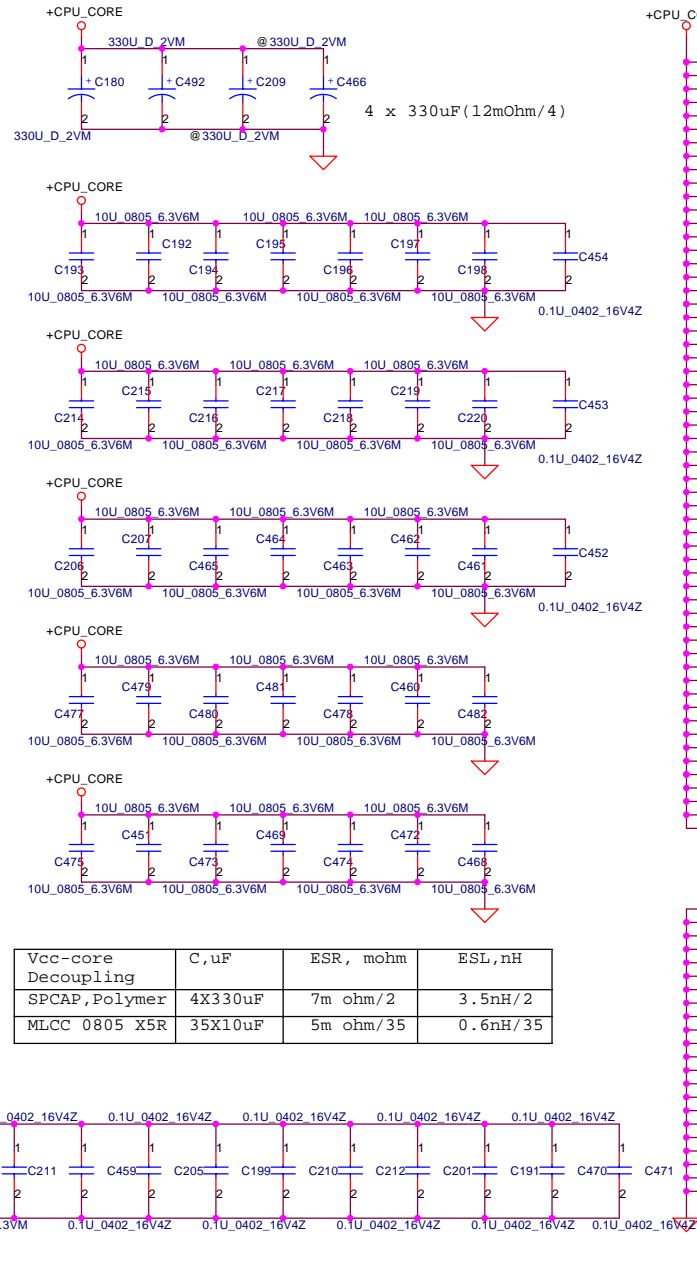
+CPU_CORE

330U_D_2VM @330U_D_2VM

1 1 1 1

C180 C492 C209 C466

2 2 2 2

330U_D_2VM @330U_D_2VM

4 x 330uF(12mOhm/4)

+CPU_CORE

10U_0805_6.3V6M 10U_0805_6.3V6M 10U_0805_6.3V6M

C193 C192 C194 C195 C196 C197 C198 C454

10U_0805_6.3V6M 10U_0805_6.3V6M 10U_0805_6.3V6M 10U_0805_6.3V6M

0.1U_0402_16V4Z

+CPU_CORE

10U_0805_6.3V6M 10U_0805_6.3V6M 10U_0805_6.3V6M

C214 C215 C216 C217 C218 C219 C220 C453

10U_0805_6.3V6M 10U_0805_6.3V6M 10U_0805_6.3V6M 10U_0805_6.3V6M

0.1U_0402_16V4Z

+CPU_CORE

10U_0805_6.3V6M 10U_0805_6.3V6M 10U_0805_6.3V6M

C206 C207 C465 C464 C463 C462 C461 C452

10U_0805_6.3V6M 10U_0805_6.3V6M 10U_0805_6.3V6M 10U_0805_6.3V6M

0.1U_0402_16V4Z

+CPU_CORE

10U_0805_6.3V6M 10U_0805_6.3V6M 10U_0805_6.3V6M

C477 C479 C480 C481 C478 C460 C482

10U_0805_6.3V6M 10U_0805_6.3V6M 10U_0805_6.3V6M 10U_0805_6.3V6M

+CPU_CORE

10U_0805_6.3V6M 10U_0805_6.3V6M 10U_0805_6.3V6M

C475 C451 C473 C469 C474 C472 C468

10U_0805_6.3V6M 10U_0805_6.3V6M 10U_0805_6.3V6M 10U_0805_6.3V6M

| Vcc-core Decoupling | C,uF | ESR, mohm | ESL,nH |
|---|---|---|---|
| SPCAP,Polymer | 4X330uF | 7m ohm/2 | 3.5nH/2 |
| MLCC 0805 X5R | 35X10uF | 5m ohm/35 | 0.6nH/35 |

0402_16V4Z 0.1U_0402_16V4Z 0.1U_0402_16V4Z 0.1U_0402_16V4Z 0.1U_0402_16V4Z

C211 C459 C205 C199 C210 C212 C201 C191 C470 C471

.3VM 0.1U_0402_16V4Z 0.1U_0402_16V4Z 0.1U_0402_16V4Z 0.1U_0402_16V4Z 0.1U_0402_16V4Z

+CPU_C